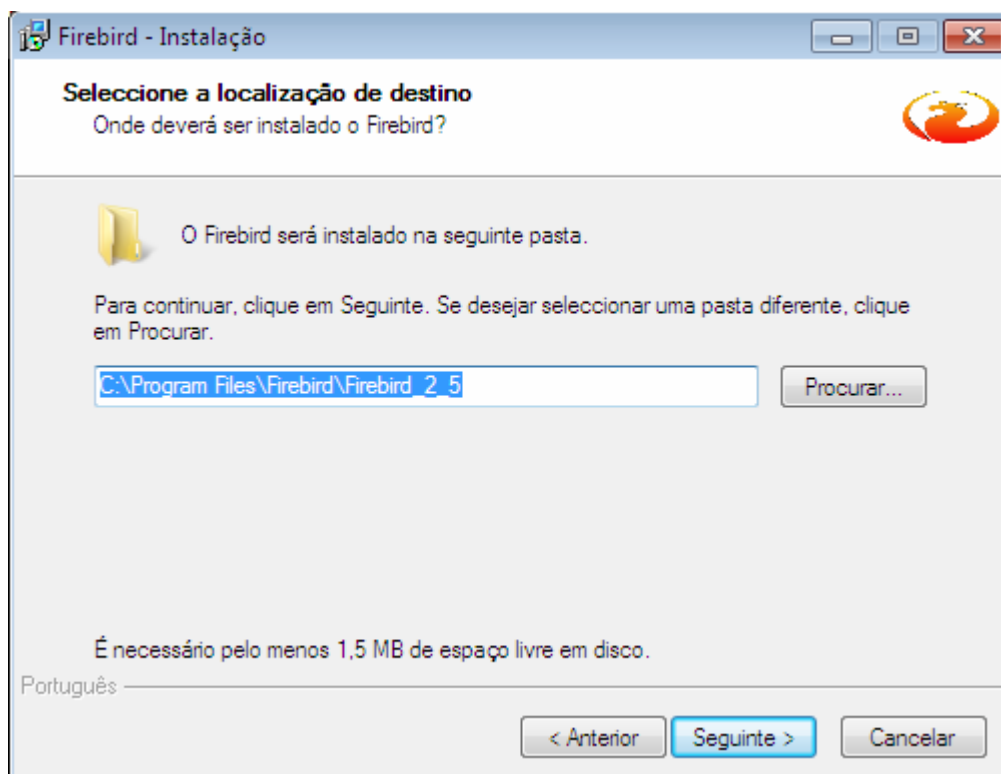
Firebird - Instalação

Seleccione a localização de destino
Onde deverá ser instalado o Firebird?

O Firebird será instalado na seguinte pasta.

Para continuar, clique em Seguinte. Se desejar seleccionar uma pasta diferente, clique em Procurar.

C:\Program Files\Firebird\Firebird_2_5

Procurar...

É necessário pelo menos 1,5 MB de espaço livre em disco.

Português

< Anterior
Seguinte >
Cancelar